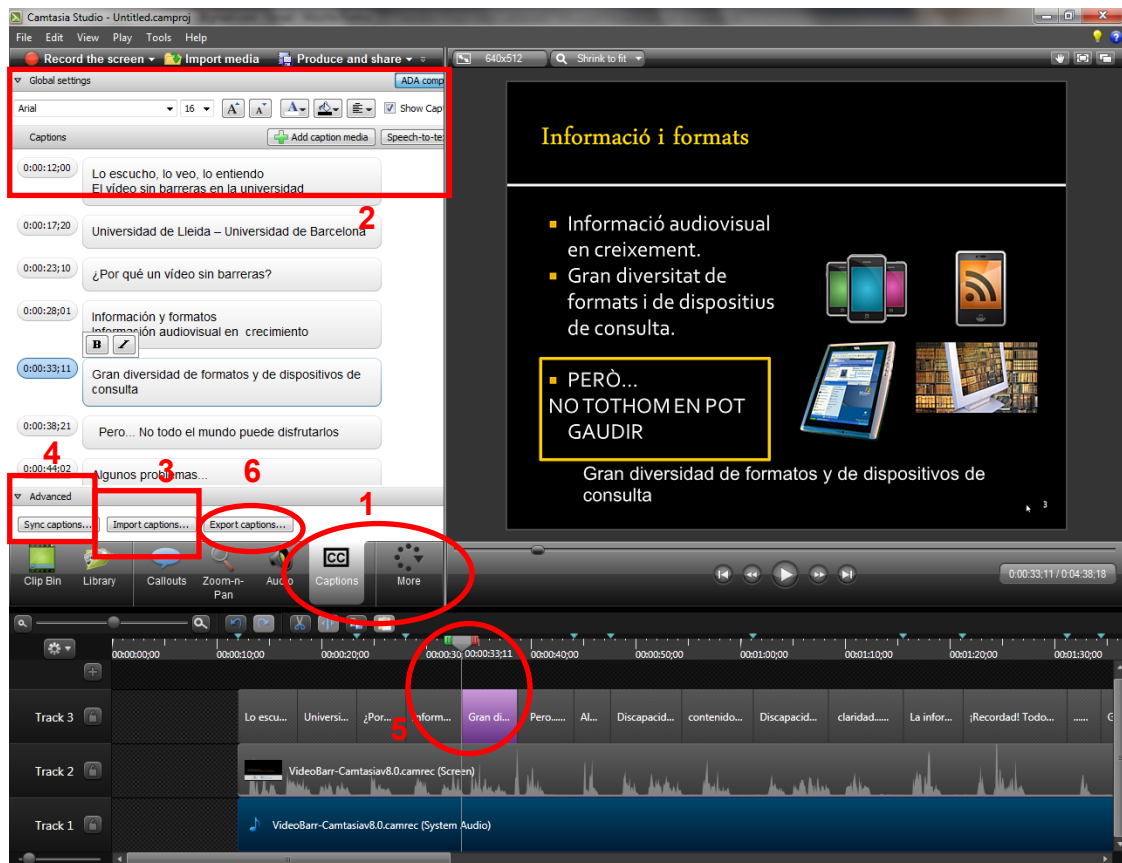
Camtasia Studio - Untitled.camproj

File Edit View Play Tools Help

Record the screen ▾ Import media Produce and share ▾

640x512 Shrink to fit

Global settings

ADA comp

Arial 16 Show Capt

Captions Add caption media Speech-to-te

0:00:12;00 Lo escucho, lo veo, lo entiendo
El vídeo sin barreras en la universidad

2

0:00:17;20 Universidad de Lleida – Universidad de Barcelona

0:00:23;10 ¿Por qué un vídeo sin barreras?

0:00:28;01 Información y formatos
Información audiovisual en crecimiento

B

0:00:33;11 Gran diversidad de formatos y de dispositivos de consulta

0:00:38;21 Pero... No todo el mundo puede disfrutarlos

4 3 6

0:00:44;02 Algunos problemas...

Advanced

1

Sync captions... Import captions... Export captions...

Informació i formats

Informació audiovisual en creixement.

Gran diversitat de formats i de dispositius de consulta.

PERÒ...
NO TOTHOM EN POT GAUDIR

Gran diversidad de formatos y de dispositivos de consulta

3

Clip Bin Library Callouts Zoom-n-Pan Audio Captions More

0:00:33;11 / 0:04:38;18

00:00:00;00 00:00:10;00 00:00:20;00 00:00:30 00:00:33;11 00:00:40;00 00:00:50;00 00:01:00;00 00:01:10;00 00:01:20;00 00:01:30;00

Track 3 Lo escu... Universi... ¿Por... Inform... Gran di... Pero...... Al... Discapacid... contenido... Discapacid... claridad...... La infor... ¡Recordad! Todo... ......

5

Track 2 VideoBarr-Camtasiav8.0.camrec (Screen)

Track 1 VideoBarr-Camtasiav8.0.camrec (System Audio)